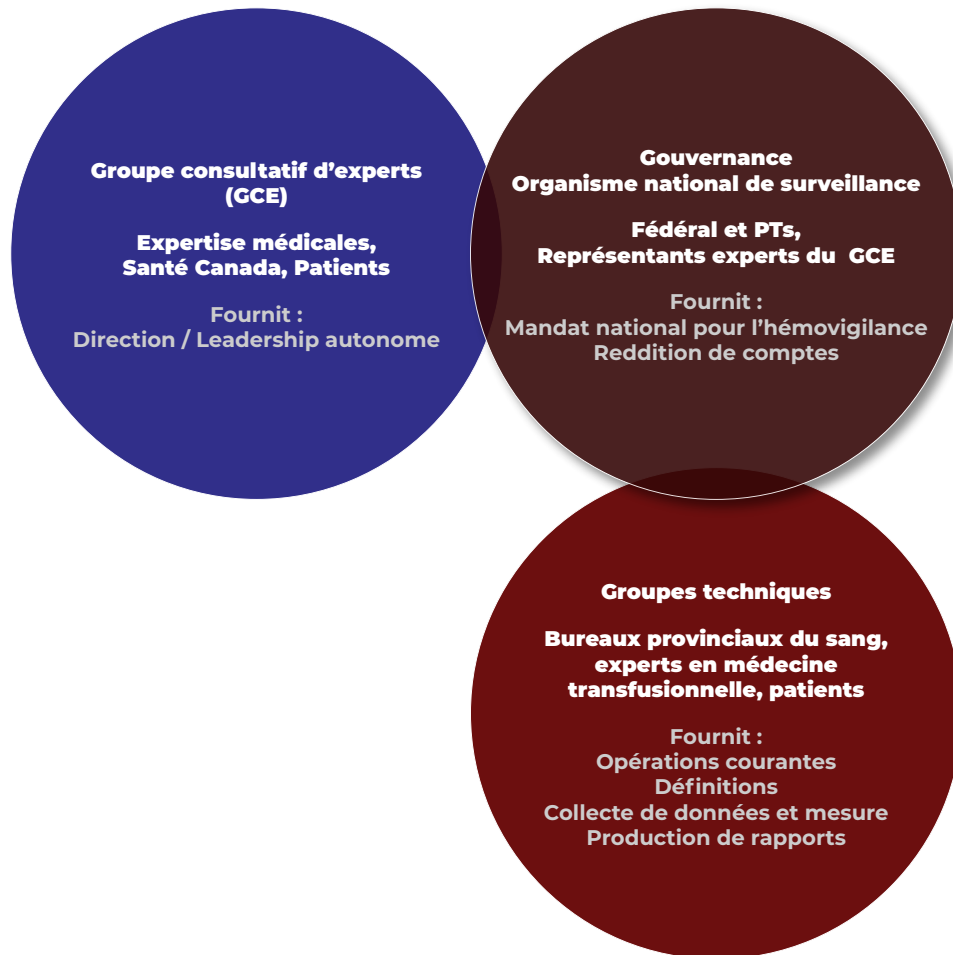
Groupe consultatif d’experts (GCE)

Expertise médicales, Santé Canada, Patients

Fournit : Direction / Leadership autonome

Gouvernance
Organisme national de surveillance

Fédéral et PTs, Représentants experts du GCE

Fournit :
Mandat national pour l’hémovigilance
Reddition de comptes

Groupes techniques

Bureaux provinciaux du sang, experts en médecine transfusionnelle, patients

Fournit :
Opérations courantes
Définitions
Collecte de données et mesure
Production de rapports